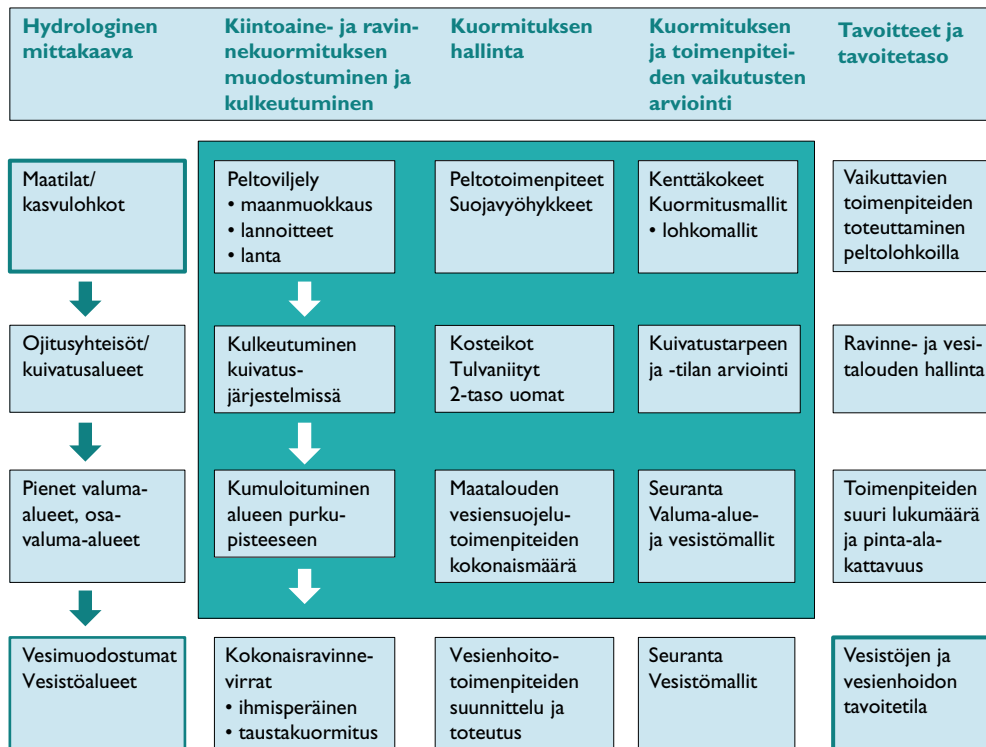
| Hydrologinen mittakaava | Kiintoaine- ja ravinnekuormituksen muodostuminen ja kulkeutuminen | Kuormituksen hallinta | Kuormituksen ja toimenpiteiden vaikutusten arviointi | Tavoitteet ja tavoitetaso |
|---|---|---|---|---|
| Maatilat/ kasvulohkot | Peltoviljely • maanmuokkaus • lannoitteet • lanta | Peltotoimenpiteet Suojavyöhykkeet | Kenttäkokeet Kuormitusmallit • lohkomallit | Vaikuttavien toimenpiteiden toteuttaminen peltolohkoilla |
| Ojitusyhteisöt/ kuivatusalueet | Kulkeutuminen kuivatusjärjestelmissä | Kosteikot Tulvaniityt 2-taso uomat | Kuivatustarpeen ja -tilan arviointi | Ravinne- ja vesitalouden hallinta |
| Pienet valuma-alueet, osavaluma-alueet | Kumuloituminen alueen purkupisteeseen | Maatalouden vesiensuojelutoimenpiteiden kokonaismäärä | Seuranta Valuma-alue- ja vesistömallit | Toimenpiteiden suuri lukumäärä ja pinta-alakattavuus |
| Vesimuodostumat Vesistöalueet | Kokonaisravinnevirrat • ihmisperäinen • taustakuormitus | Vesienhoitotoimenpiteiden suunnittelu ja toteutus | Seuranta Vesistömallit | Vesistöjen ja vesienhoidon tavoitetila |